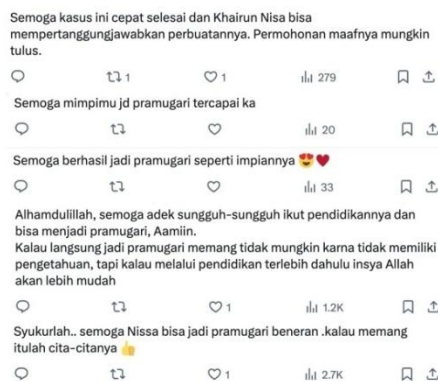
Semoga kasus ini cepat selesai dan Khairun Nisa bisa mempertanggungjawabkan perbuatannya. Permohonan maafnya mungkin tulus.

1 1 279

Semoga mimpimu jd pramugari tercapai ka

20

Semoga berhasil jadi pramugari seperti impiannya 😍❤️

33

Alhamdulillah, semoga adek sungguh-sungguh ikut pendidikannya dan bisa menjadi pramugari, Aamiin.
Kalau langsung jadi pramugari memang tidak mungkin karna tidak memiliki pengetahuan, tapi kalau melalui pendidikan terlebih dahulu insya Allah akan lebih mudah

1 1.2K

Syukurlah.. semoga Nissa bisa jadi pramugari beneran .kalau memang itulah cita-citanya 👍

1 2.7K